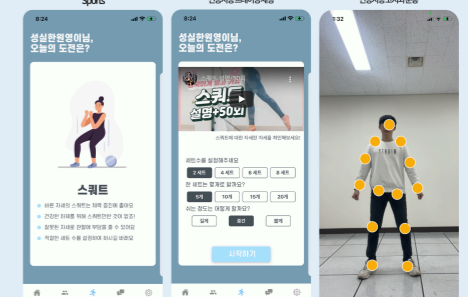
Sports

8:24

성실한원영이님,
오늘의 도전은?

스쿼트

8:24

성실한원영이님,
오늘의 도전은?

스쿼트
설명+50회

세트 수를 설정해주세요

2 세트
4 세트
6 세트
8 세트

한 세트는 몇개로 할까요?

5개
10개
15개
20개

쉬는 정도는 어떻게 할까요?

길게
중간
짧게

시작하기

8:32